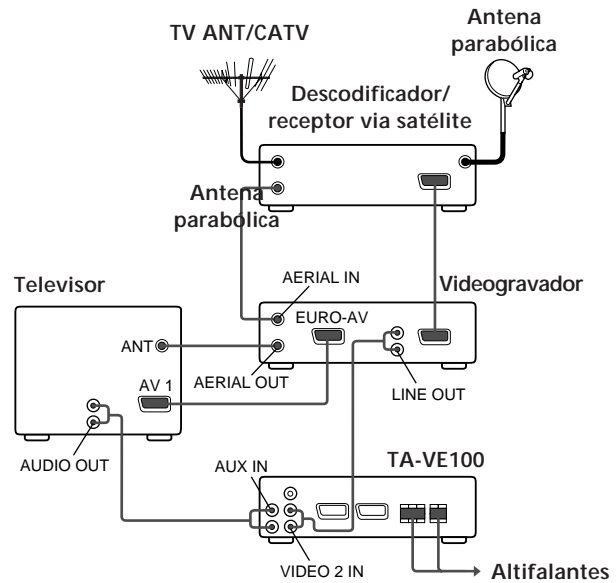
TV ANT/CATV

Antena parabólica

Descodificador/ receptor via satélite

Antena parabolica

Televisor

AERIAL IN

Videogravador

EURO-AV

ANT

AV 1

AERIAL OUT

LINE OUT

AUDIO OUT

AUX IN

TA-VE100

VIDEO 2 IN

Altifalantes